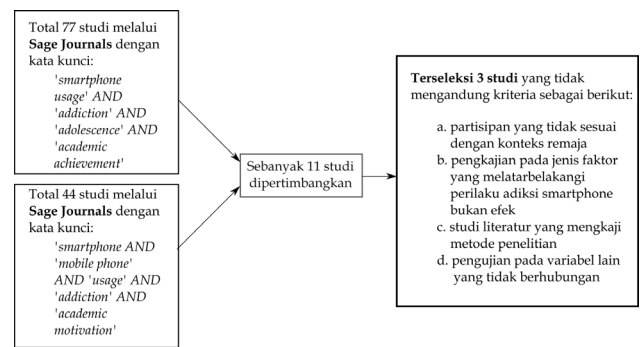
Total 77 studi melalui **Sage Journals** dengan kata kunci:
'*smartphone usage*' *AND* '*addiction*' *AND* '*adolescence*' *AND* '*academic achievement*'

Total 44 studi melalui **Sage Journals** dengan kata kunci:
'*smartphone AND* '*mobile phone*' *AND* '*usage*' *AND* '*addiction*' *AND* '*academic motivation*'

Sebanyak 11 studi dipertimbangkan

**Terseleksi 3 studi** yang tidak mengandung kriteria sebagai berikut:

a. partisipan yang tidak sesuai dengan konteks remaja
b. pengkajian pada jenis faktor yang melatarbelakangi perilaku adiksi smartphone bukan efek
c. studi literatur yang mengkaji metode penelitian
d. pengujian pada variabel lain yang tidak berhubungan